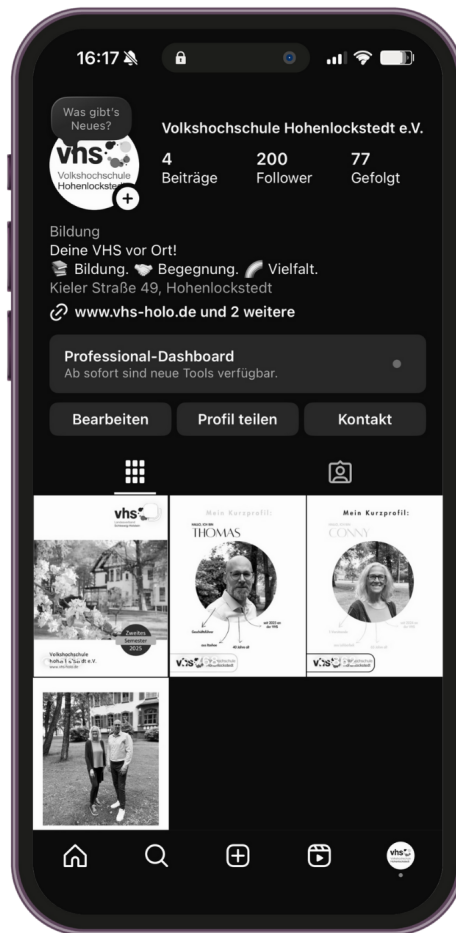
16:17

Was gibt's Neues?

vhs
Volkshochschule Hohenlockstedt

Volkshochschule Hohenlockstedt e.V.

4
Beiträge

200
Follower

77
Gefolgt

Bildung
Deine VHS vor Ort!
📚 Bildung. 🤝 Begegnung. 🌈 Vielfalt.
Kieler Straße 49, Hohenlockstedt
www.vhs-holo.de und 2 weitere

Professional-Dashboard
Ab sofort sind neue Tools verfügbar.

Bearbeiten
Profil teilen
Kontakt

vhs
Zweites Semester 2025
Volkshochschule Hohenlockstedt e.V.

Mein Kurzprofil:
THOMAS
vhs

Mein Kurzprofil:
CONNY
vhs